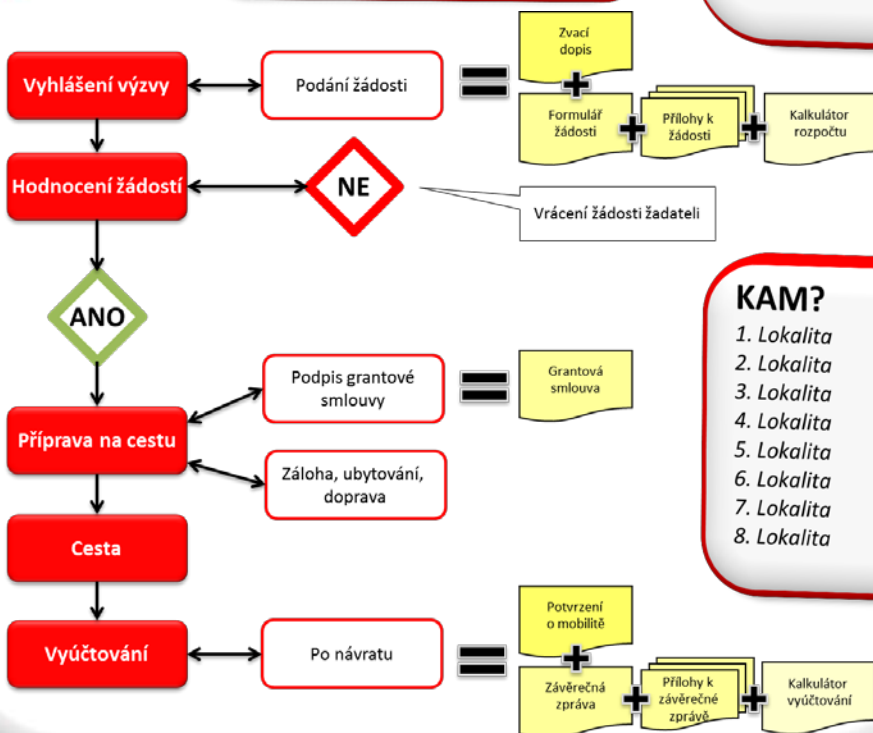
Vyhlášení výzvy

Podání žádosti

Zvací dopis

Formulář žádosti

Přílohy k žádosti

Kalkulátor rozpočtu

Hodnocení žádostí

NE

Vrácení žádosti žadateli

ANO

KAM?
1. Lokalita
2. Lokalita
3. Lokalita
4. Lokalita
5. Lokalita
6. Lokalita
7. Lokalita
8. Lokalita

Příprava na cestu

Podpis grantové smlouvy

Grantová smlouva

Záloha, ubytování, doprava

Cesta

Vyúčtování

Po návratu

Potvrzení o mobilitě

Závěrečná zpráva

Přílohy k závěrečné zprávě

Kalkulátor vyúčtování